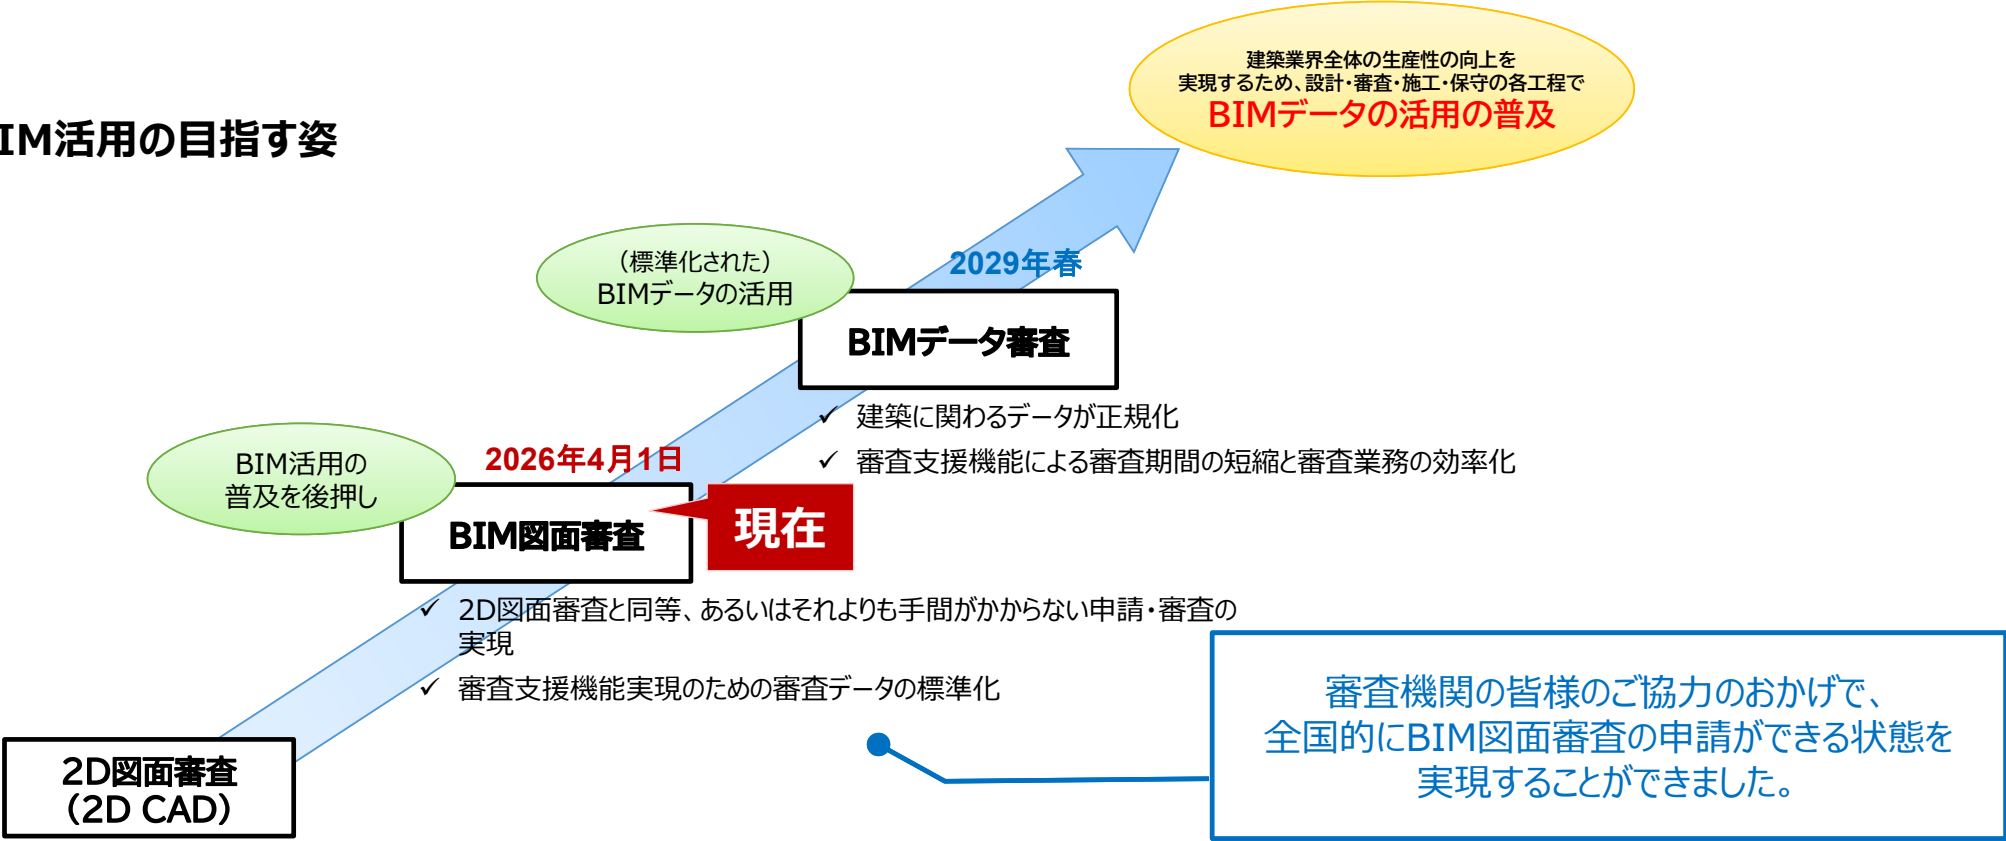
IM活用の目指す姿

建築業界全体の生産性の向上を
実現するため、設計・審査・施工・保守の各工程で
BIMデータの活用の普及

（標準化された）
BIMデータの活用

2029年春

BIMデータ審査

✓ 建築に関わるデータが正規化
✓ 審査支援機能による審査期間の短縮と審査業務の効率化

BIM活用の
普及を後押し

2026年4月1日

BIM図面審査

現在

✓ 2D図面審査と同等、あるいはそれよりも手間がかからない申請・審査の実現
✓ 審査支援機能実現のための審査データの標準化

2D図面審査
（2D CAD）

審査機関の皆様のご協力のおかげで、
全国的にBIM図面審査の申請ができる状態を
実現することができました。